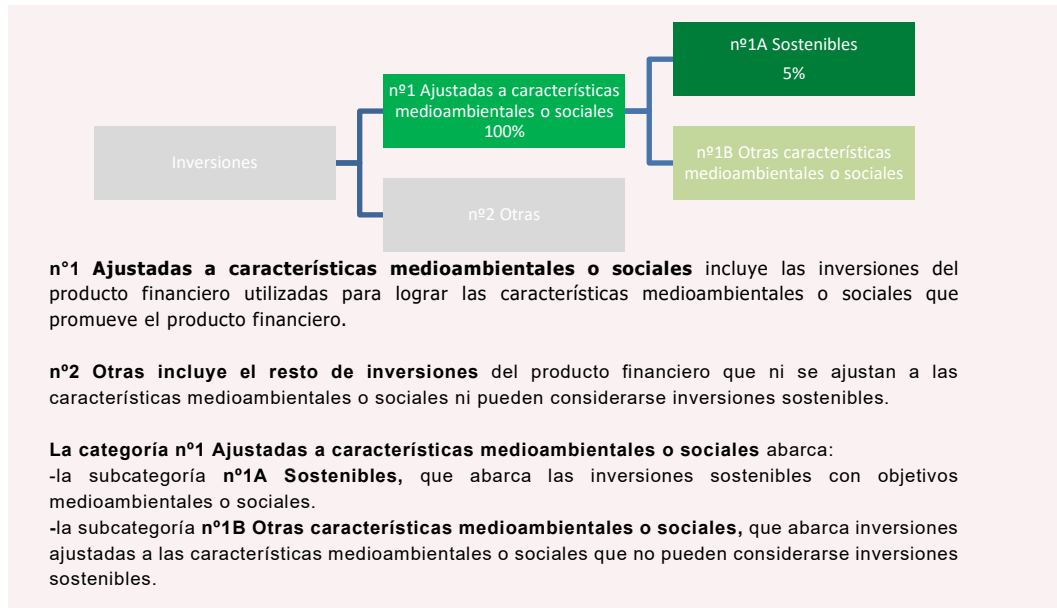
Inversiones

nº1 Ajustadas a características medioambientales o sociales
100%

nº2 Otras

nº1A Sostenibles
5%

nº1B Otras características medioambientales o sociales

**n°1 Ajustadas a características medioambientales o sociales** incluye las inversiones del producto financiero utilizadas para lograr las características medioambientales o sociales que promueve el producto financiero.

**nº2 Otras incluye el resto de inversiones** del producto financiero que ni se ajustan a las características medioambientales o sociales ni pueden considerarse inversiones sostenibles.

**La categoría nº1 Ajustadas a características medioambientales o sociales** abarca:
-la subcategoría **nº1A Sostenibles,** que abarca las inversiones sostenibles con objetivos medioambientales o sociales.
**-**la subcategoría **nº1B Otras características medioambientales o sociales,** que abarca inversiones ajustadas a las características medioambientales o sociales que no pueden considerarse inversiones sostenibles.